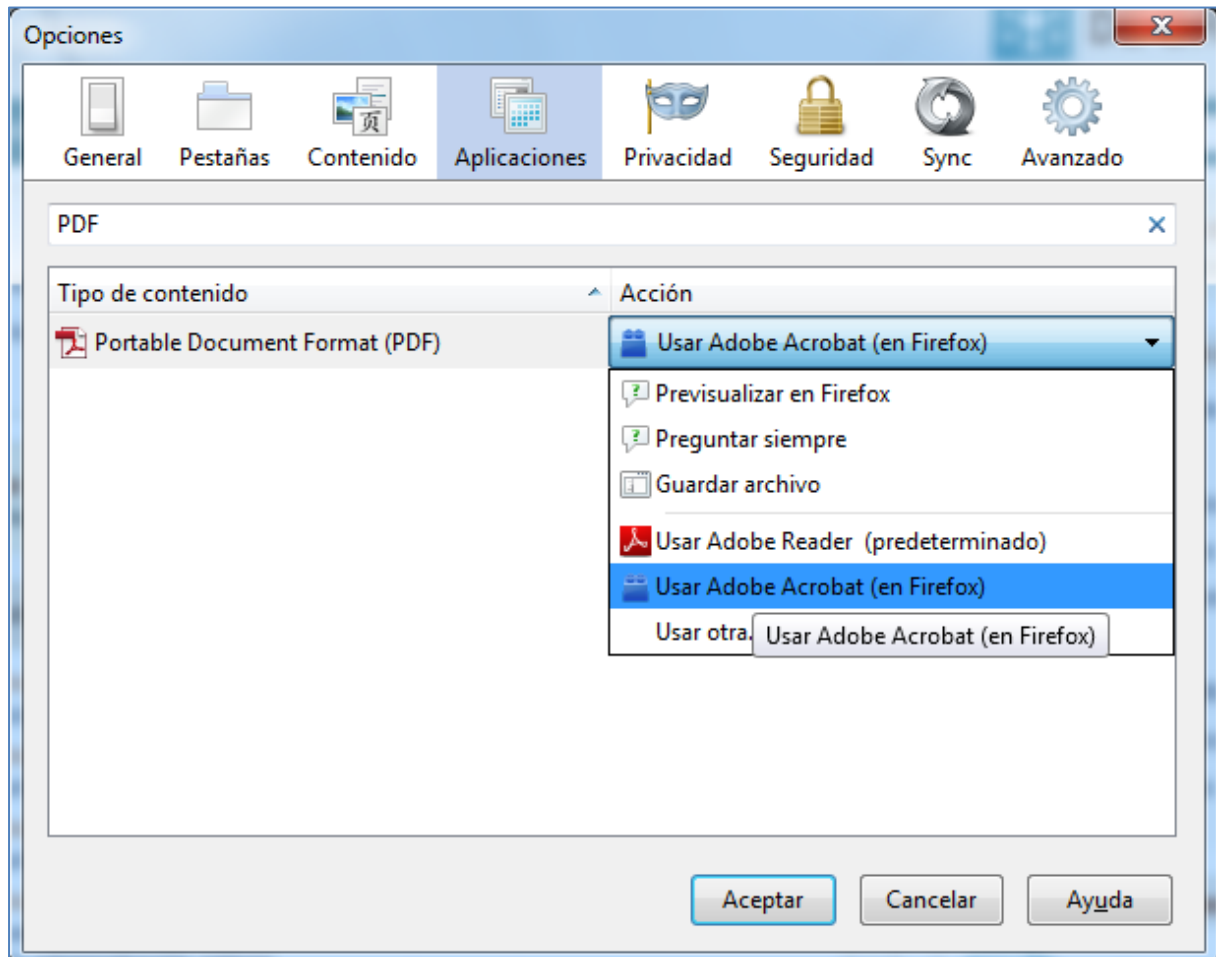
Opciones

General Pestañas Contenido Aplicaciones Privacidad Seguridad Sync Avanzado

PDF

| Tipo de contenido | Acción |
|---|---|
| Portable Document Format (PDF) | Usar Adobe Acrobat (en Firefox) |

Previsualizar en Firefox
Preguntar siempre
Guardar archivo
Usar Adobe Reader (predeterminado)
Usar Adobe Acrobat (en Firefox)
Usar otra.
Usar Adobe Acrobat (en Firefox)

Aceptar Cancelar Ayuda